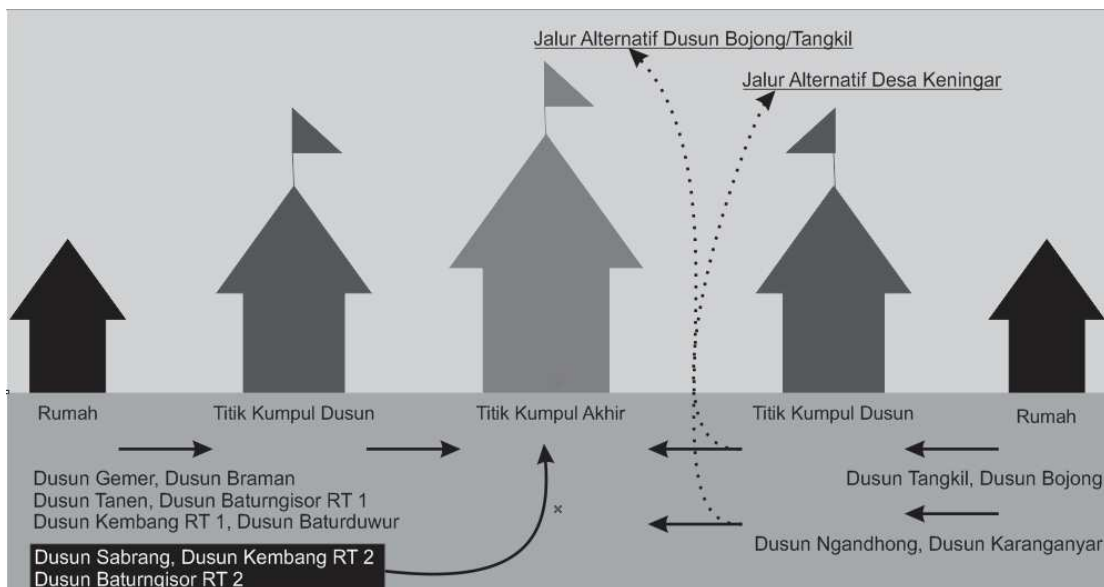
Jalur Alternatif Dusun Bojong/Tangkil

Jalur Alternatif Desa Keningar

Rumah

Titik Kumpul Dusun

Titik Kumpul Akhir

Titik Kumpul Dusun

Rumah

Dusun Gemer, Dusun Braman
Dusun Tanen, Dusun Baturngisor RT 1
Dusun Kembang RT 1, Dusun Baturduwur

Dusun Sabrang, Dusun Kembang RT 2
Dusun Baturngisor RT 2

Dusun Tangkil, Dusun Bojong

Dusun Ngandhong, Dusun Karanganyar